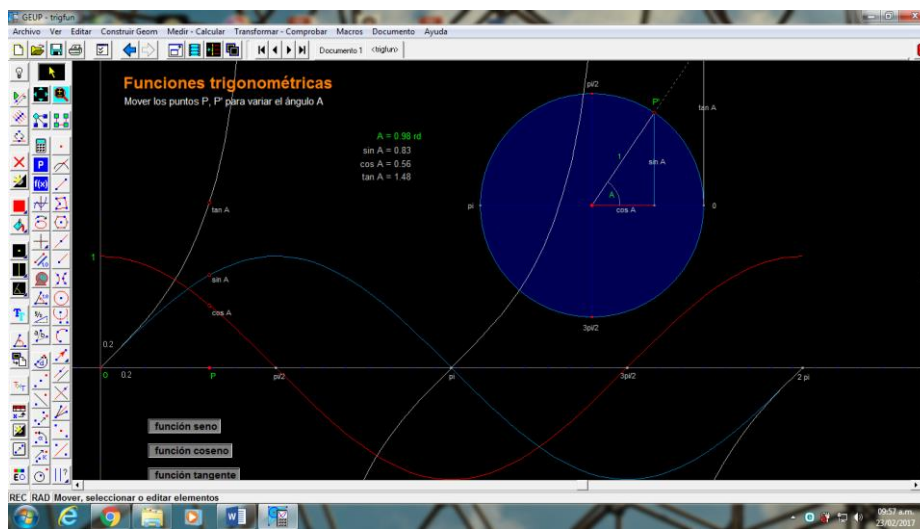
GEUP - trigfun

Archivo Ver Editar Construir Geom Medir - Calcular Transformar - Comprobar Macros Documento Ayuda

Documento 1 <trigfun>

Funciones trigonométricas

Mover los puntos P, P' para variar el ángulo A

A = 0.98 rd
sin A = 0.83
cos A = 0.56
tan A = 1.48

pi/2

P'

tan A

1

sin A

A

pi

cos A

0

3pi/2

tan A

1

sin A

cos A

0.2

0

0.2

P

pi/2

pi

3pi/2

2 pi

función seno

función coseno

función tangente

REC RAD Mover, seleccionar o editar elementos

09:57 a.m.
23/02/2012